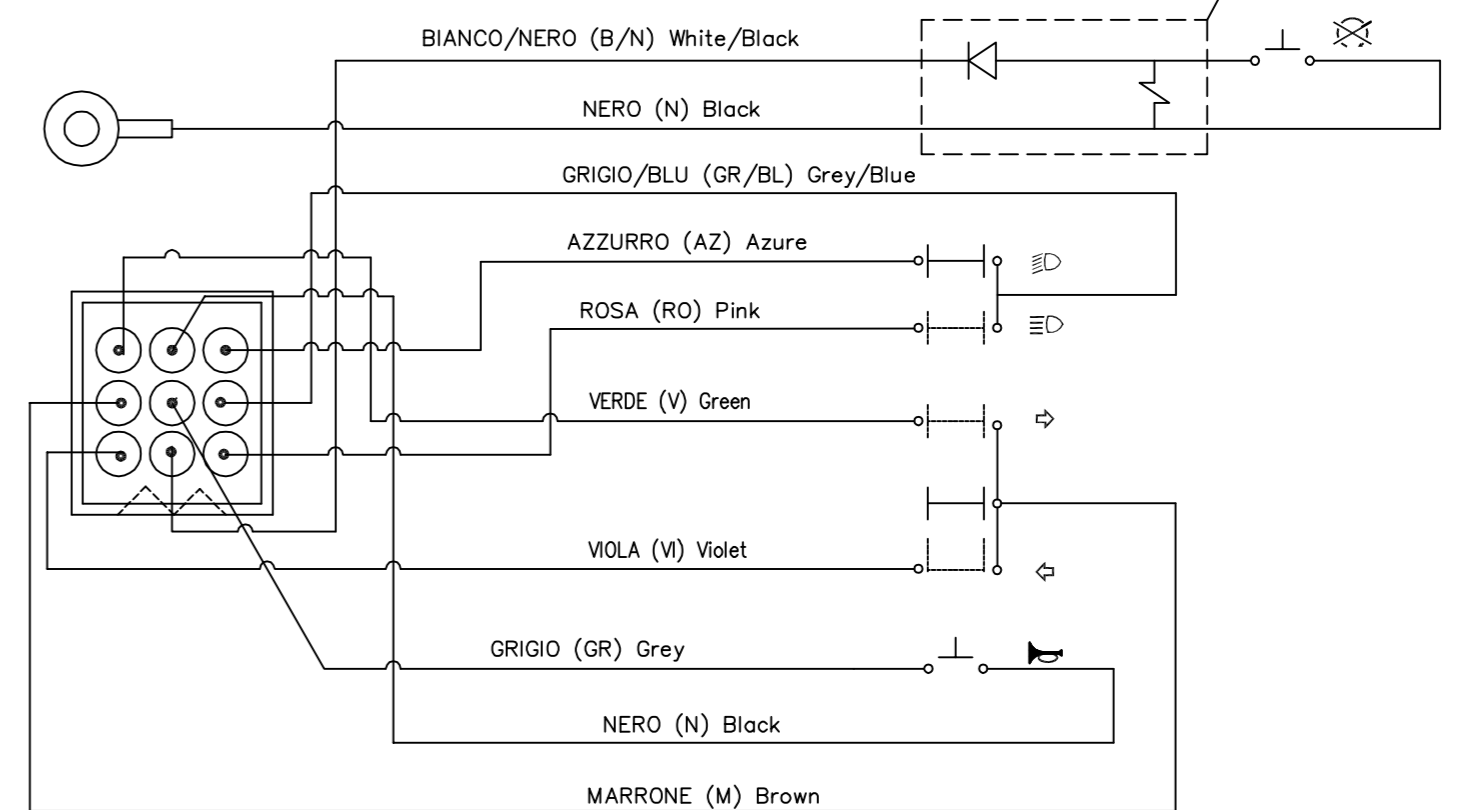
BIANCO/NERO (B/N) White/Black

NERO (N) Black

GRIGIO/BLU (GR/BL) Grey/Blue

AZZURRO (AZ) Azure

ROSA (RO) Pink

VERDE (V) Green

VIOLA (VI) Violet

GRIGIO (GR) Grey

NERO (N) Black

MARRONE (M) Brown